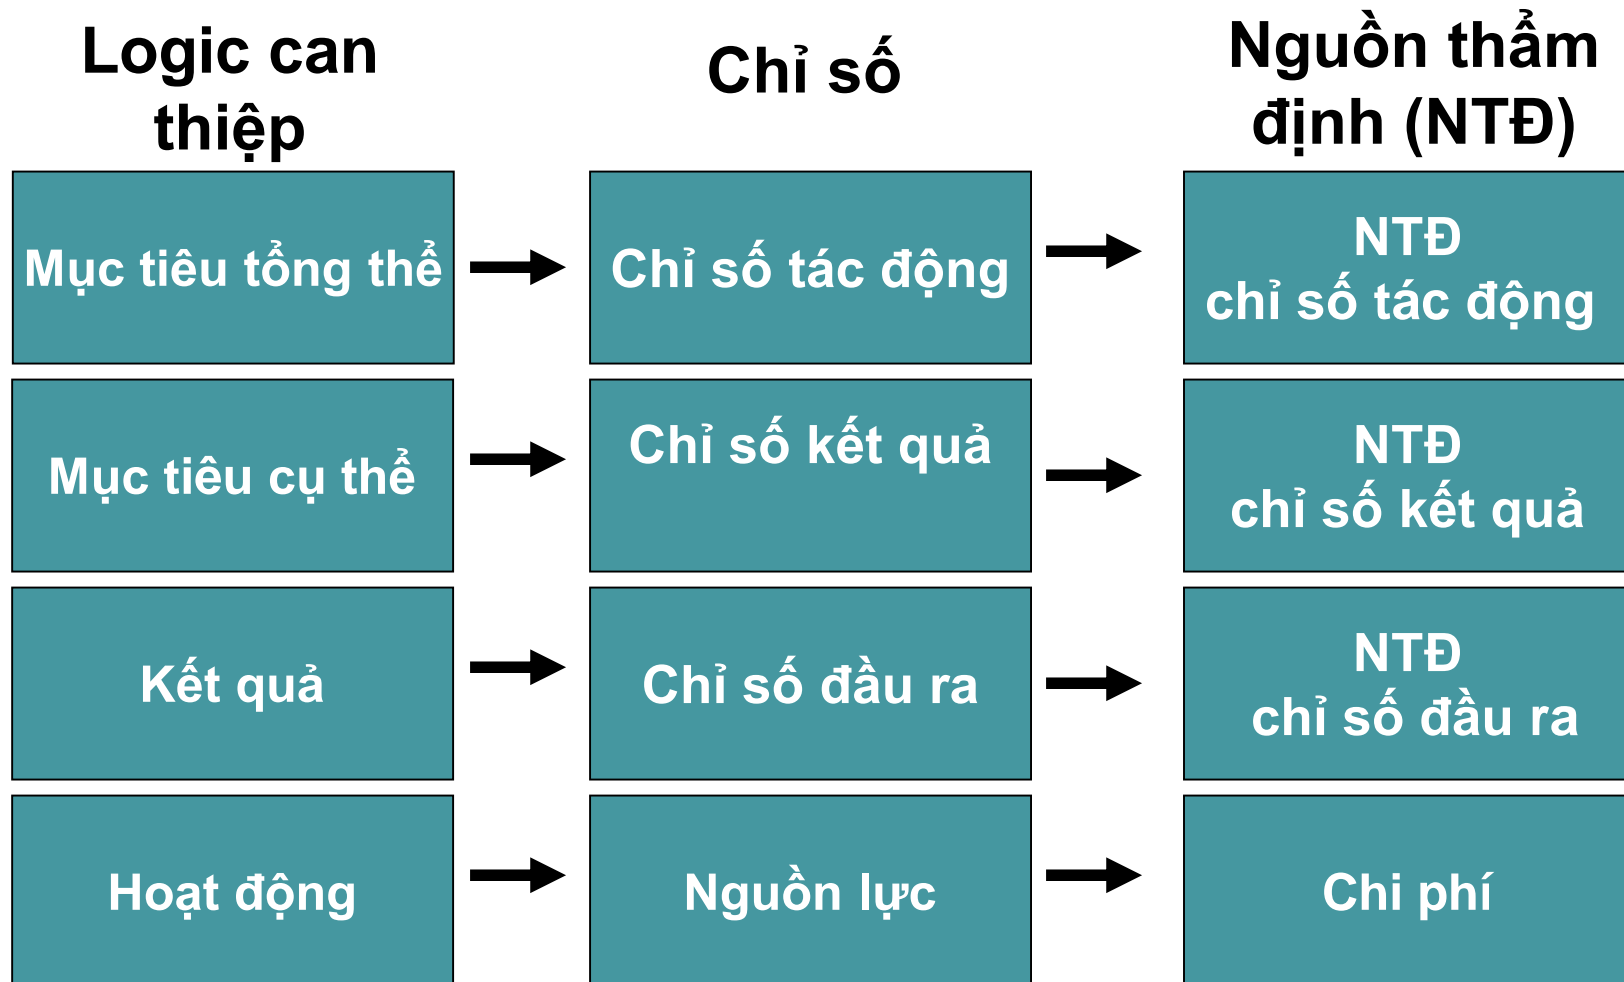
Logic can thiệp

Chỉ số

Nguồn thẩm định (NTĐ)

Mục tiêu tổng thể

Chỉ số tác động

NTĐ chỉ số tác động

Mục tiêu cụ thể

Chỉ số kết quả

NTĐ chỉ số kết quả

Kết quả

Chỉ số đầu ra

NTĐ chỉ số đầu ra

Hoạt động

Nguồn lực

Chi phí